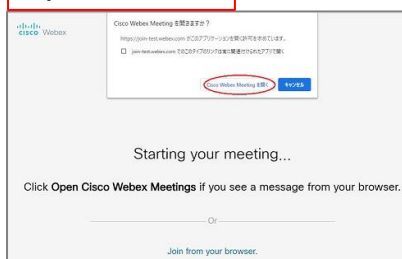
cisco Webex

Cisco Webex Meeting を開きますか？
https://join-test.webex.com がこのアプリケーションを開く許可を求めています。
join-test.webex.com でのこのタイプのリンクは常に関連付けられたアプリで開く
Cisco Webex Meeting を開く
キャンセル

Starting your meeting...

Click Open Cisco Webex Meetings if you see a message from your browser.

Or

Join from your browser.